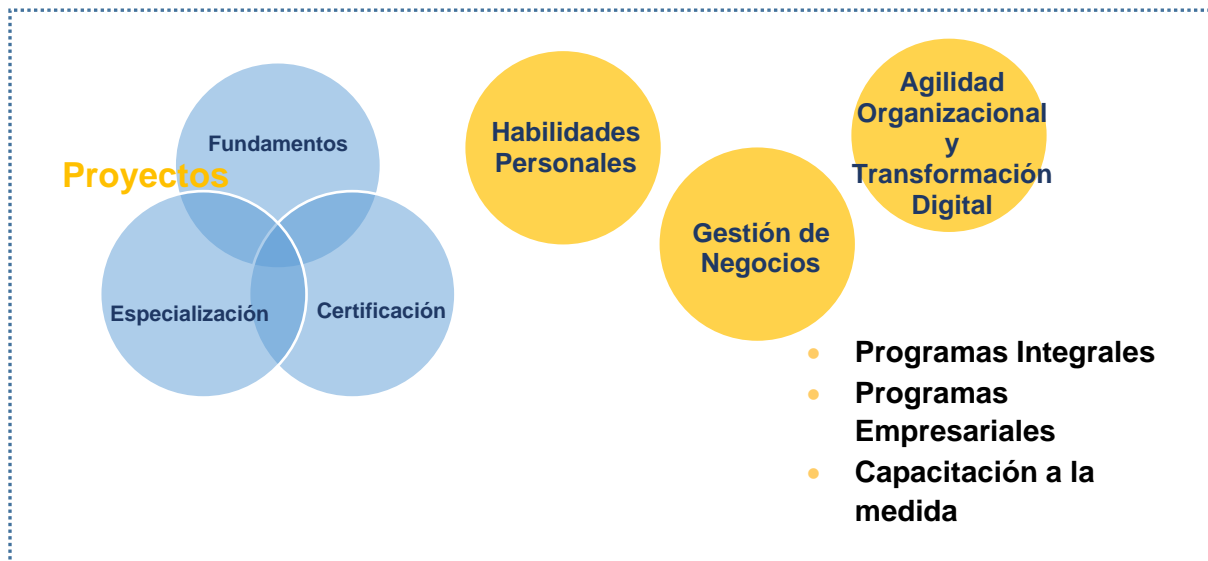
Proyectos

Fundamentos

Especialización

Certificación

Habilidades Personales

Gestión de Negocios

Agilidad Organizacional y Transformación Digital

- Programas Integrales
- Programas Empresariales
- Capacitación a la medida